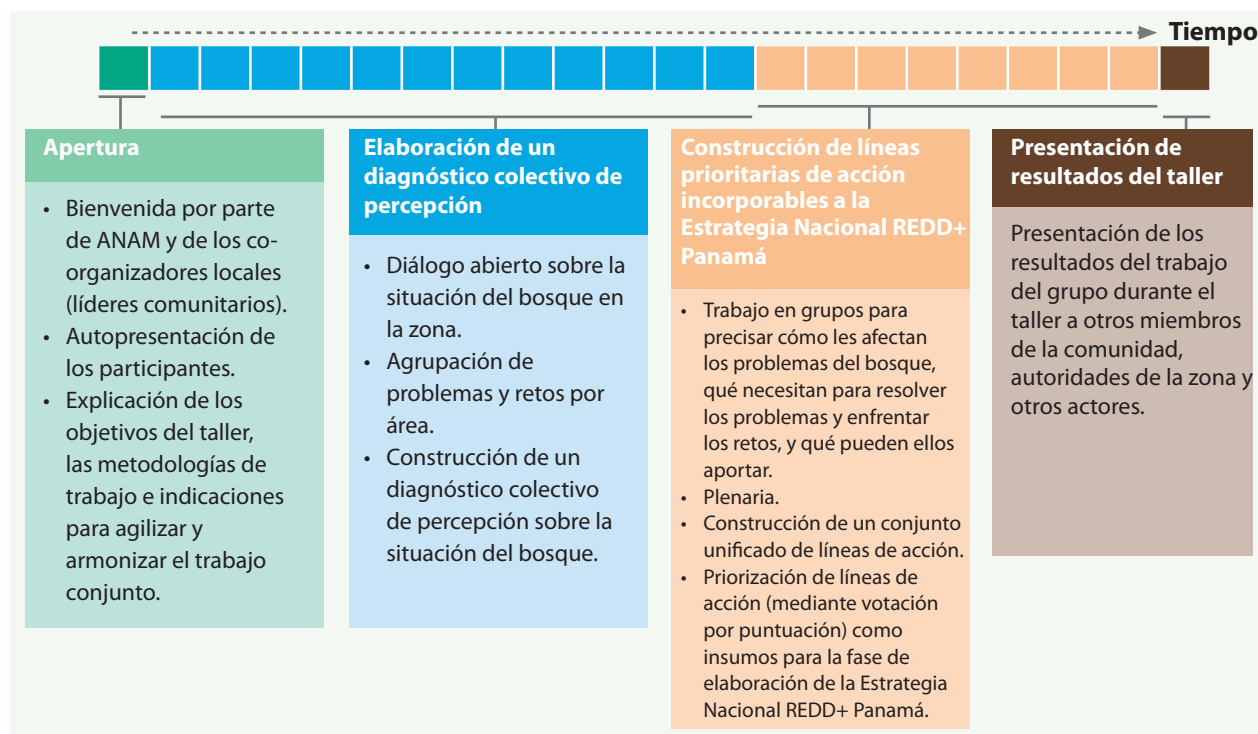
Tiempo

Apertura

- Bienvenida por parte de ANAM y de los co-organizadores locales (líderes comunitarios).
- Autopresentación de los participantes.
- Explicación de los objetivos del taller, las metodologías de trabajo e indicaciones para agilizar y armonizar el trabajo conjunto.

Elaboración de un diagnóstico colectivo de percepción

- Diálogo abierto sobre la situación del bosque en la zona.
- Agrupación de problemas y retos por área.
- Construcción de un diagnóstico colectivo de percepción sobre la situación del bosque.

Construcción de líneas prioritarias de acción incorporables a la Estrategia Nacional REDD+ Panamá

- Trabajo en grupos para precisar cómo les afectan los problemas del bosque, qué necesitan para resolver los problemas y enfrentar los retos, y qué pueden ellos aportar.
- Plenaria.
- Construcción de un conjunto unificado de líneas de acción.
- Priorización de líneas de acción (mediante votación por puntuación) como insumos para la fase de elaboración de la Estrategia Nacional REDD+ Panamá.

Presentación de resultados del taller

Presentación de los resultados del trabajo del grupo durante el taller a otros miembros de la comunidad, autoridades de la zona y otros actores.